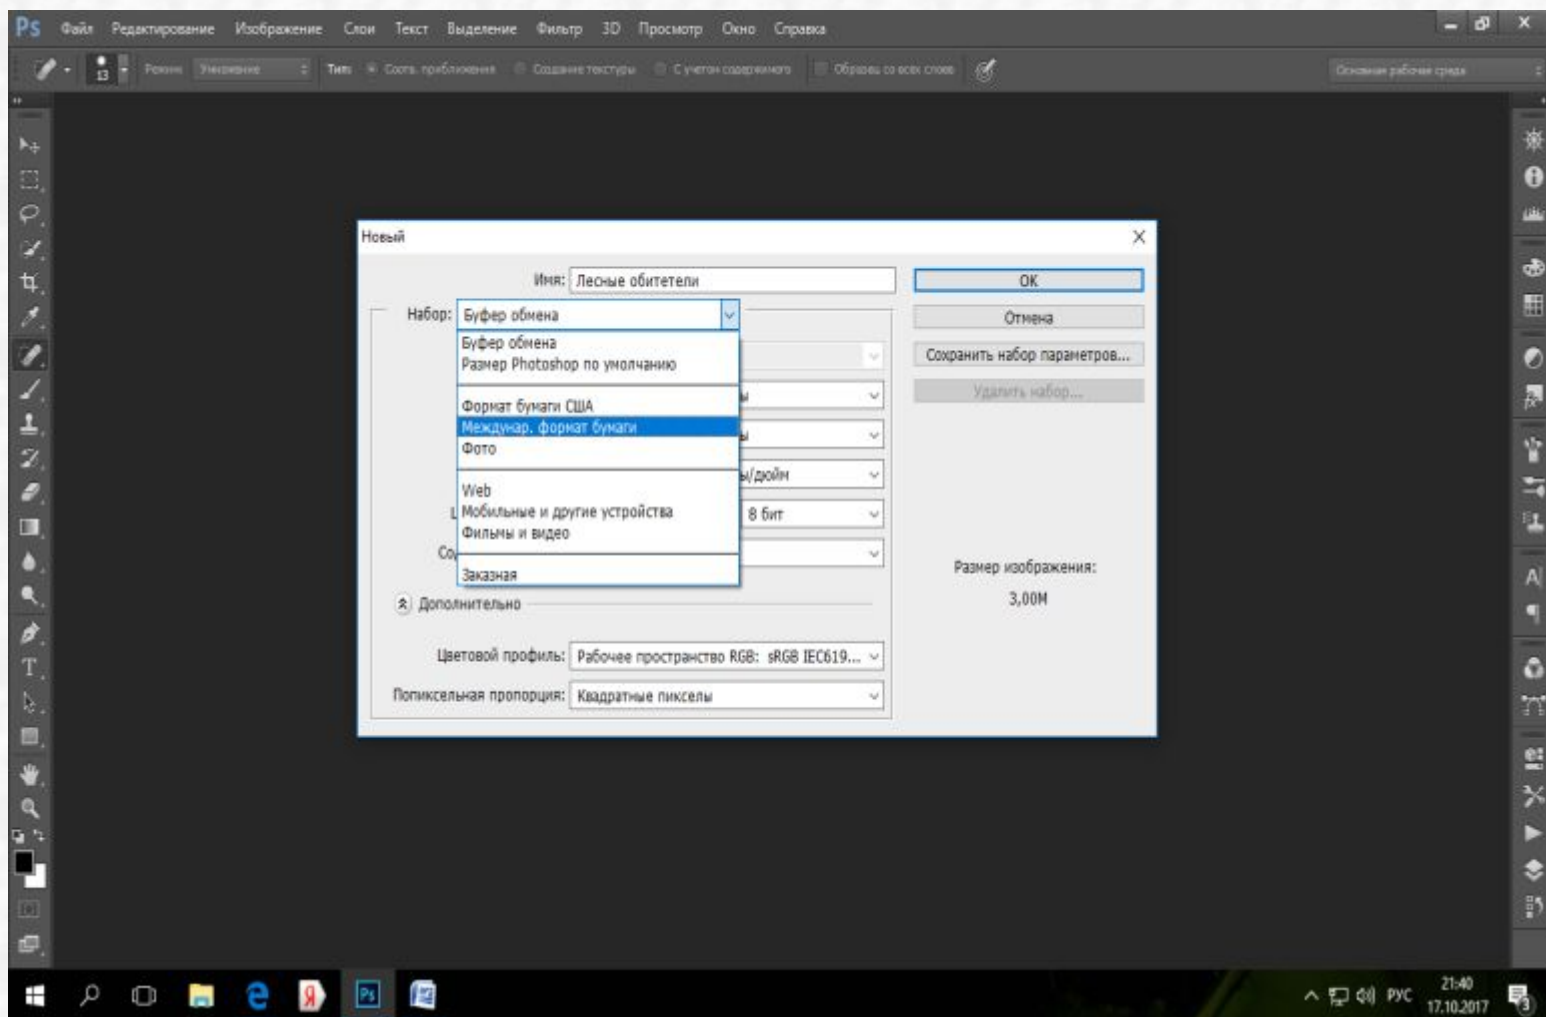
Ps Файл Редактирование Изображение Слои Текст Выделение Фильтр 3D Просмотр Окно Справка

Режим: Умножение Тип: Соотв. приближения Создание текстуры С учетом содержимого Образец со всех слоев

Основная рабочая среда

Новый

Имя: Лесные обитетели

Набор: Буфер обмена

Буфер обмена
Размер Photoshop по умолчанию

Формат бумаги США
Междунар. формат бумаги
Фото

Web
Мобильные и другие устройства
Фильмы и видео

Заказная

ы
ы
ы/дюйм
8 бит

Дополнительно

Цветовой профиль: Рабочее пространство RGB: sRGB IEC619...

Попиксельная пропорция: Квадратные пикселы

OK
Отмена
Сохранить набор параметров...
Удалить набор...

Размер изображения:
3,00M

РУС 21:40 17.10.2017